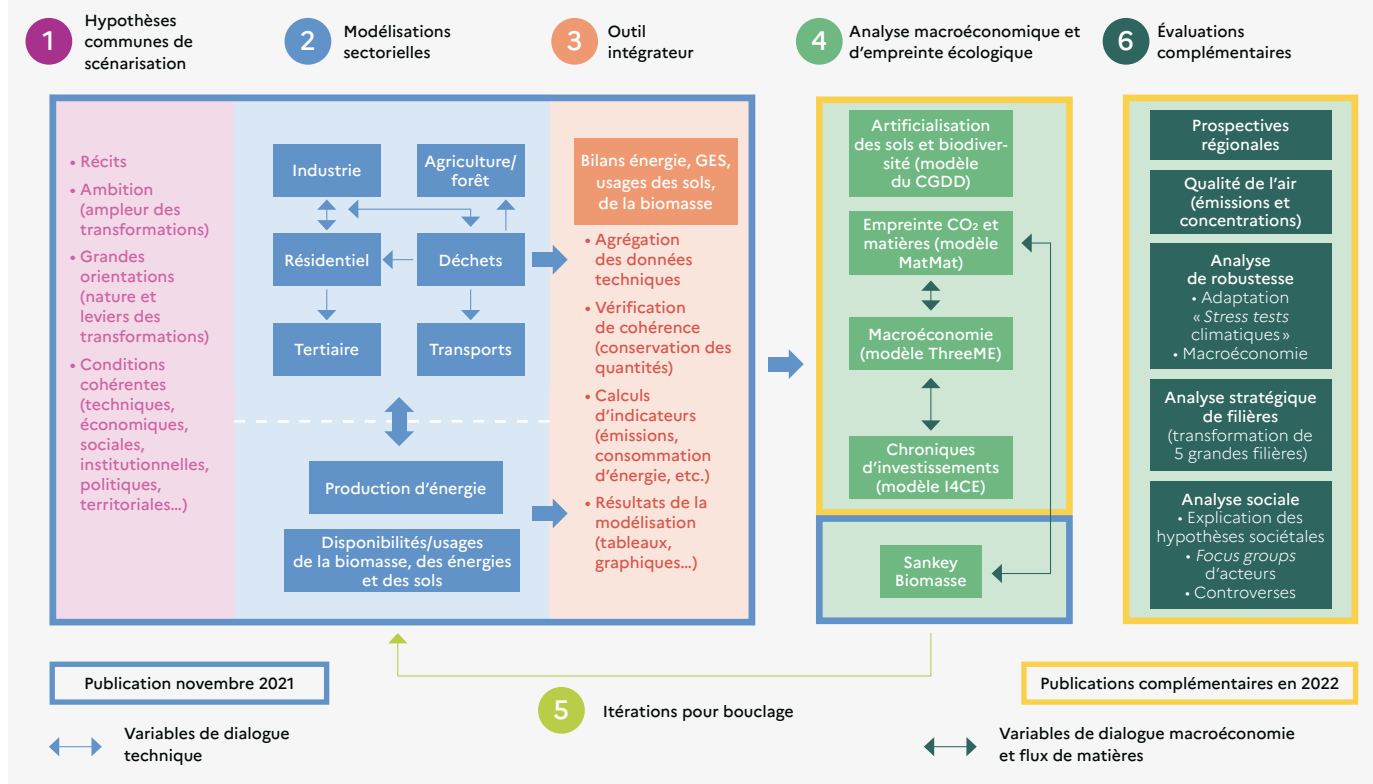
1 Hypothèses communes de scénarisation

2 Modélisations sectorielles

3 Outil intégrateur

4 Analyse macroéconomique et d'empreinte écologique

6 Évaluations complémentaires

• Récits
• Ambition (ampleur des transformations)
• Grandes orientations (nature et leviers des transformations)
• Conditions cohérentes (techniques, économiques, sociales, institutionnelles, politiques, territoriales…)

Industrie

Agriculture/forêt

Résidentiel

Déchets

Tertiaire

Transports

Production d'énergie

Disponibilités/usages de la biomasse, des énergies et des sols

Bilans énergie, GES, usages des sols, de la biomasse

• Agrégation des données techniques
• Vérification de cohérence (conservation des quantités)
• Calculs d'indicateurs (émissions, consommation d'énergie, etc.)
• Résultats de la modélisation (tableaux, graphiques…)

Artificialisation des sols et biodiversité (modèle du CGDD)

Empreinte $CO_2$ et matières (modèle MatMat)

Macroéconomie (modèle ThreeME)

Chroniques d'investissements (modèle I4CE)

Sankey Biomasse

Prospectives régionales

Qualité de l'air (émissions et concentrations)

Analyse de robustesse
• Adaptation
« Stress tests climatiques »
• Macroéconomie

Analyse stratégique de filières (transformation de 5 grandes filières)

Analyse sociale
• Explication des hypothèses sociétales
• Focus groups d'acteurs
• Controverses

Publication novembre 2021

5 Itérations pour bouclage

Publications complémentaires en 2022

Variables de dialogue technique

Variables de dialogue macroéconomie et flux de matières